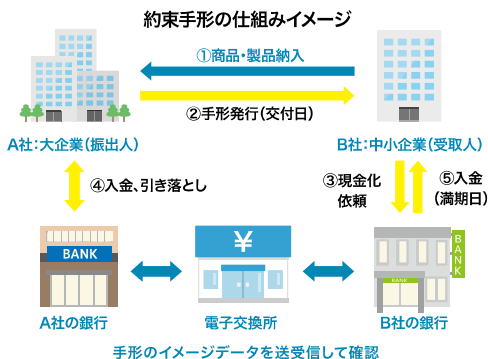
約束手形の仕組みイメージ

①商品・製品納入

②手形発行（交付日）

A社：大企業（振出人）

B社：中小企業（受取人）

④入金、引き落とし

③現金化依頼

⑤入金（満期日）

BANK

¥

BANK

BANK

A社の銀行

電子交換所

B社の銀行

手形のイメージデータを送受信して確認